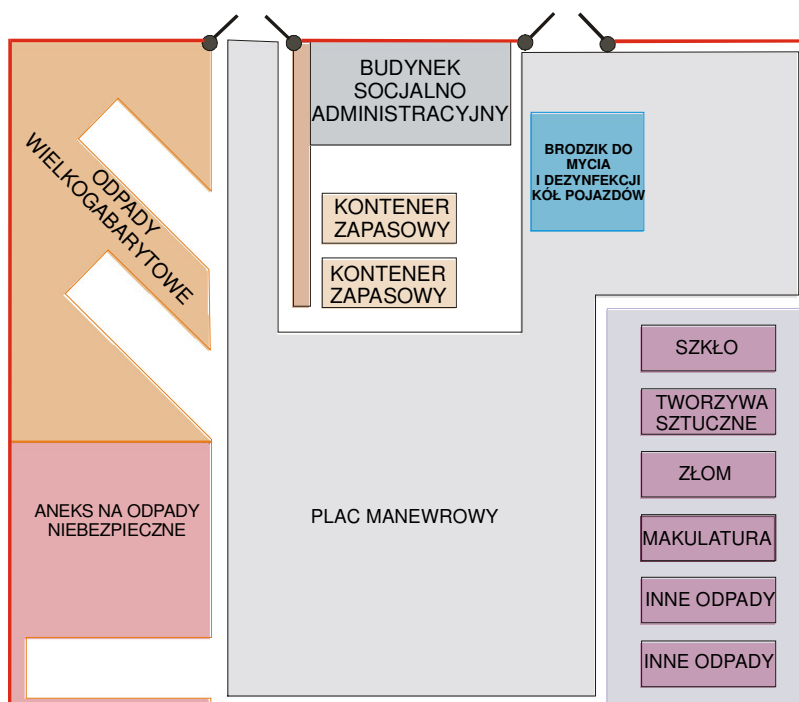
ODPADY WIELKOGABARYTOWE

BUDYNEK SOCJALNO ADMINISTRACYJNY

BRODZIK DO MYCIA I DEZYNFEKCJI KÓŁ POJAZDÓW

KONTENER ZAPASOWY

KONTENER ZAPASOWY

SZKŁO

TWORZYWA SZTUCZNE

ZŁOM

MAKULATURA

INNE ODPADY

INNE ODPADY

ANEKS NA ODPADY NIEBEZPIECZNE

PLAC MANEWROWY